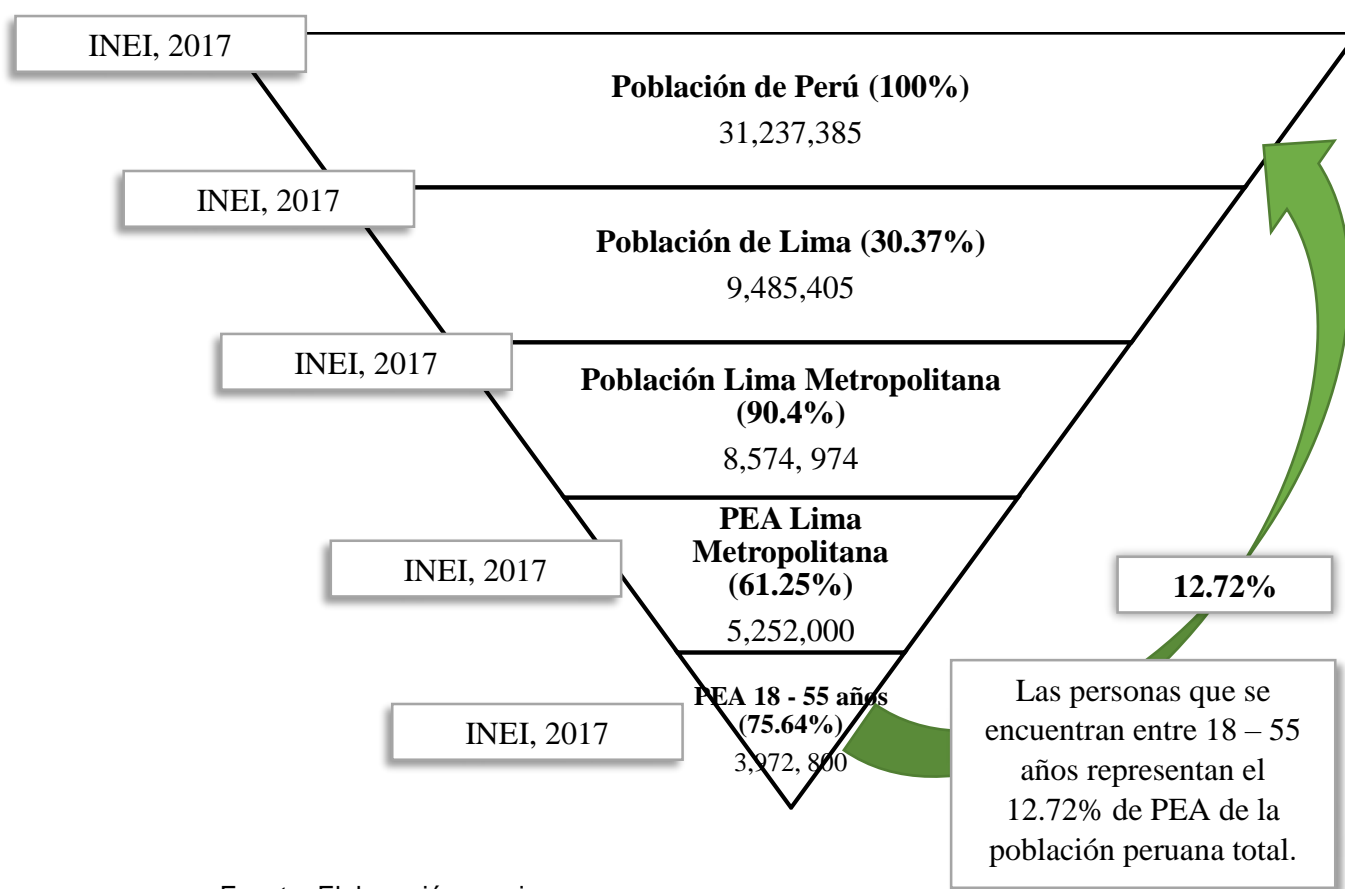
INEI, 2017

**Población de Perú (100%)**
31,237,385

INEI, 2017

**Población de Lima (30.37%)**
9,485,405

INEI, 2017

**Población Lima Metropolitana (90.4%)**
8,574, 974

INEI, 2017

**PEA Lima Metropolitana (61.25%)**
5,252,000

INEI, 2017

**PEA 18 - 55 años (75.64%)**
3,972, 800

**12.72%**

Las personas que se encuentran entre 18 – 55 años representan el 12.72% de PEA de la población peruana total.

Fuente: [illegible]